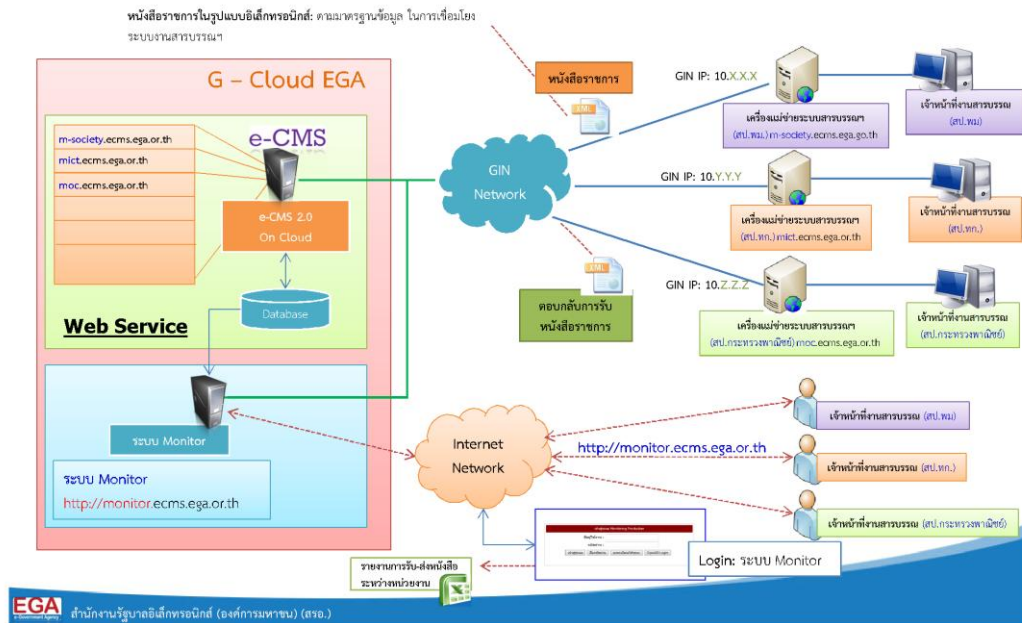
หนังสือราชการในรูปแบบอิเล็กทรอนิกส์: ตามมาตรฐานข้อมูล ในการเชื่อมโยงระบบงานสารบรรณฯ

G – Cloud EGA

m-society.ecms.ega.or.th
mict.ecms.ega.or.th
moc.ecms.ega.or.th

e-CMS

e-CMS 2.0
On Cloud

Database

Web Service

ระบบ Monitor

ระบบ Monitor
http://monitor.ecms.ega.or.th

หนังสือราชการ

XML

GIN Network

XML

ตอบกลับการรับหนังสือราชการ

GIN IP: 10.X.X.X

เครื่องแม่ข่ายระบบสารบรรณฯ (สป.พม.) m-society.ecms.ega.go.th

เจ้าหน้าที่งานสารบรรณ (สป.พม)

GIN IP: 10.Y.Y.Y

เครื่องแม่ข่ายระบบสารบรรณฯ (สป.ทก.) mict.ecms.ega.or.th

เจ้าหน้าที่งานสารบรรณ (สป.ทก.)

GIN IP: 10.Z.Z.Z

เครื่องแม่ข่ายระบบสารบรรณฯ (สป.กระทรวงพาณิชย์) moc.ecms.ega.or.th

เจ้าหน้าที่งานสารบรรณ (สป.กระทรวงพาณิชย์)

Internet Network

http://monitor.ecms.ega.or.th

เจ้าหน้าที่งานสารบรรณ (สป.พม)

เจ้าหน้าที่งานสารบรรณ (สป.ทก.)

เจ้าหน้าที่งานสารบรรณ (สป.กระทรวงพาณิชย์)

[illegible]

Login: ระบบ Monitor

รายงานการรับ-ส่งหนังสือระหว่างหน่วยงาน

EGA
สำนักงานรัฐบาลอิเล็กทรอนิกส์ (องค์การมหาชน) (สรอ.)